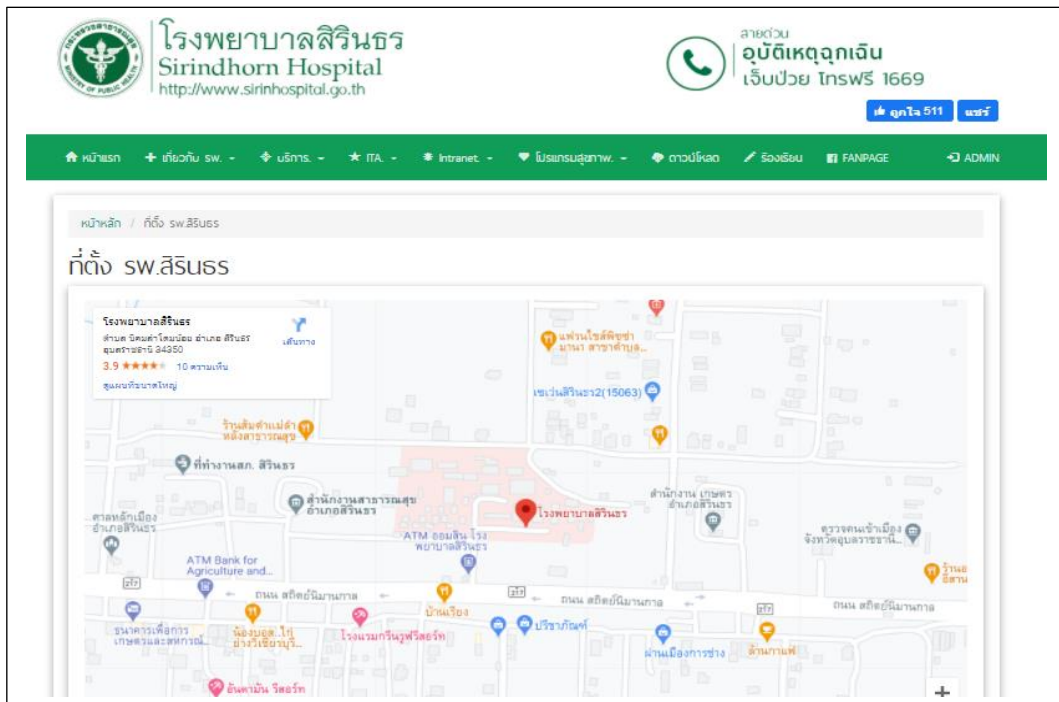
โรงพยาบาลสิรินธร
Sirindhorn Hospital
http://www.sirinhospital.go.th

สายด่วน
อุบัติเหตุฉุกเฉิน
เจ็บป่วย โทรฟรี 1669

ถูกใจ 511 แชร์

หน้าแรก เกี่ยวกับ รพ. บริการ ITA. Intranet. โปรแกรมสุขภาพ. ดาวน์โหลด ร้องเรียน FANPAGE ADMIN

หน้าหลัก / ที่ตั้ง รพ.สิรินธร

ที่ตั้ง รพ.สิรินธร

โรงพยาบาลสิรินธร
ตำบล นิคมคำโสมน้อย อำเภอ สิรินธร อุบลราชธานี 34350
3.9 ★★★★ 10 ความเห็น
ดูแผนที่ขนาดใหญ่
เส้นทาง

แฟรนไชส์พิซซ่า นานา สาขาสำนัก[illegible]
เซเว่นสิรินธร2(15063)
ร้านส้มตำแม่ดำ หลังสาธารณสุข
ที่ทำงานสภ. สิรินธร
สำนักงานสาธารณสุข อำเภอสิรินธร
สำนักงาน เกษตร อำเภอสิรินธร
ตลาดหลักเมือง อำเภอสิรินธร
โรงพยาบาลสิรินธร
ATM ออมสิน โรง พยาบาลสิรินธร
ตรวจคนเข้าเมือง จังหวัดอุบลราชธานี...
ATM Bank for Agriculture and...
ถนน สถิตย์นิมานกาล
ถนน สถิตย์นิมานกาล
ถนน สถิตย์นิมานกาล
บ้านเรือง
ธนาคารเพื่อการ เกษตรและสหกรณ์...
น้องบอล ไก่ ย่างวิเชียรบุรี...
โรงแรมกรีนวูฟรีสอร์ท
ปรีชาภัณฑ์
ผ่านเมืองการช่าง
ร้านกาแฟ
ร้านอ อีสาน
อินทามัน รีสอร์ท